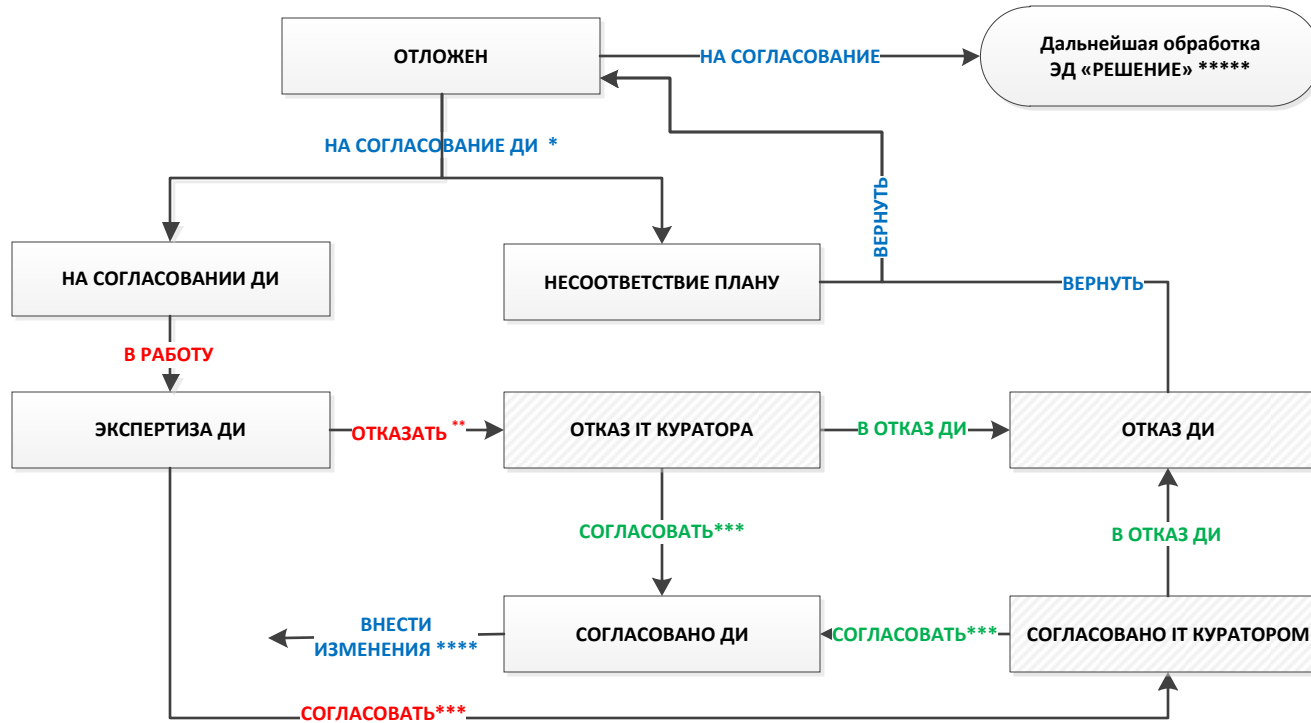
ОТЛОЖЕН

НА СОГЛАСОВАНИЕ

Дальнейшая обработка ЭД «РЕШЕНИЕ» *****

НА СОГЛАСОВАНИЕ ДИ *

ВЕРНУТЬ

НА СОГЛАСОВАНИИ ДИ

НЕСООТВЕТСТВИЕ ПЛАНУ

ВЕРНУТЬ

В РАБОТУ

ЭКСПЕРТИЗА ДИ

ОТКАЗАТЬ **

ОТКАЗ IT КУРАТОРА

В ОТКАЗ ДИ

ОТКАЗ ДИ

СОГЛАСОВАТЬ***

В ОТКАЗ ДИ

ВНЕСТИ ИЗМЕНЕНИЯ ****

СОГЛАСОВАНО ДИ

СОГЛАСОВАТЬ***

СОГЛАСОВАНО IT КУРАТОРОМ

СОГЛАСОВАТЬ***